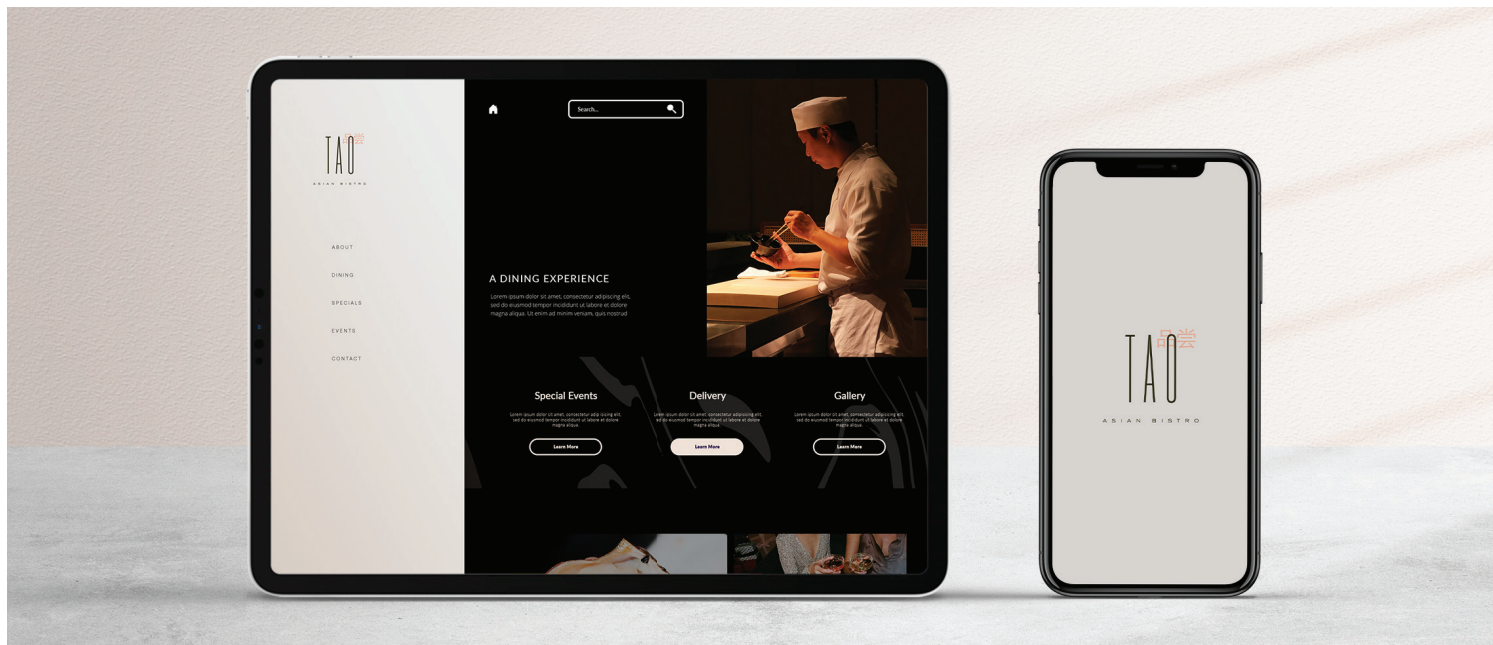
TAO
ASIAN BISTRO

ABOUT

DINING

SPECIALS

EVENTS

CONTACT

Search...

A DINING EXPERIENCE

Lorem ipsum dolor sit amet, consectetur adipiscing elit, sed do eiusmod tempor incididunt ut labore et dolore magna aliqua. Ut enim ad minim veniam, quis nostrud

Special Events

Lorem ipsum dolor sit amet, consectetur adip iscing elit, sed do eiusmod tempor incididunt ut labore et dolore magna aliqua.

Learn More

Delivery

Lorem ipsum dolor sit amet, consectetur adipiscing elit, sed do eiusmod tempor incididunt ut labore et dolore magna aliqua.

Learn More

Gallery

Lorem ipsum dolor sit amet, consectetur adipiscing elit, sed do eiusmod tempor incididunt ut labore et dolore magna aliqua.

Learn More

TAO
ASIAN BISTRO